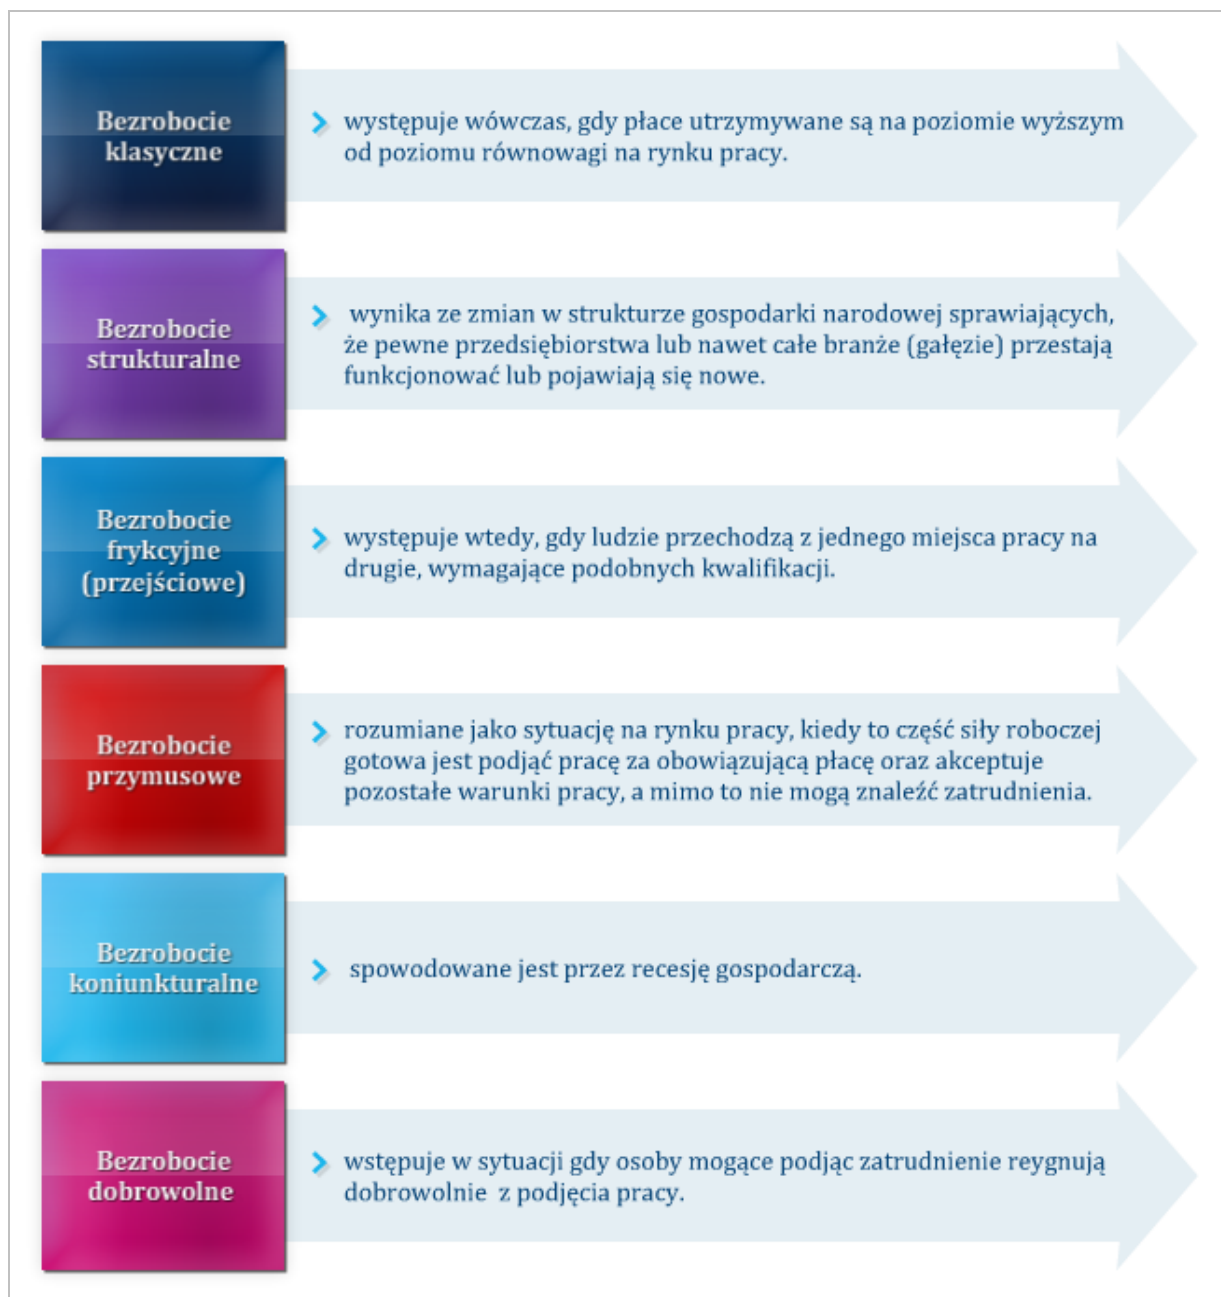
Bezrobocie klasyczne

występuje wówczas, gdy płace utrzymywane są na poziomie wyższym od poziomu równowagi na rynku pracy.

Bezrobocie strukturalne

wynika ze zmian w strukturze gospodarki narodowej sprawiających, że pewne przedsiębiorstwa lub nawet całe branże (gałęzie) przestają funkcjonować lub pojawiają się nowe.

Bezrobocie frykcyjne (przejściowe)

występuje wtedy, gdy ludzie przechodzą z jednego miejsca pracy na drugie, wymagające podobnych kwalifikacji.

Bezrobocie przymusowe

rozumiane jako sytuację na rynku pracy, kiedy to część siły roboczej gotowa jest podjąć pracę za obowiązującą płacę oraz akceptuje pozostałe warunki pracy, a mimo to nie mogą znaleźć zatrudnienia.

Bezrobocie koniunkturalne

spowodowane jest przez recesję gospodarczą.

Bezrobocie dobrowolne

wstępuje w sytuacji gdy osoby mogące podjąc zatrudnienie reygnują dobrowolnie z podjęcia pracy.